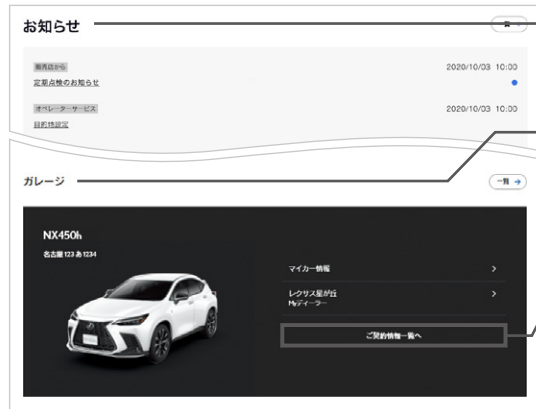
お知らせ

販売店から
定期点検のお知らせ
2020/10/03 10:00

オペレーターサービス
目的地設定
2020/10/03 10:00

ガレージ
一覧 →

NX450h
名古屋 123 あ 1234

マイカー情報 >
レクサス星が丘
Myディーラー >
ご契約情報一覧へ